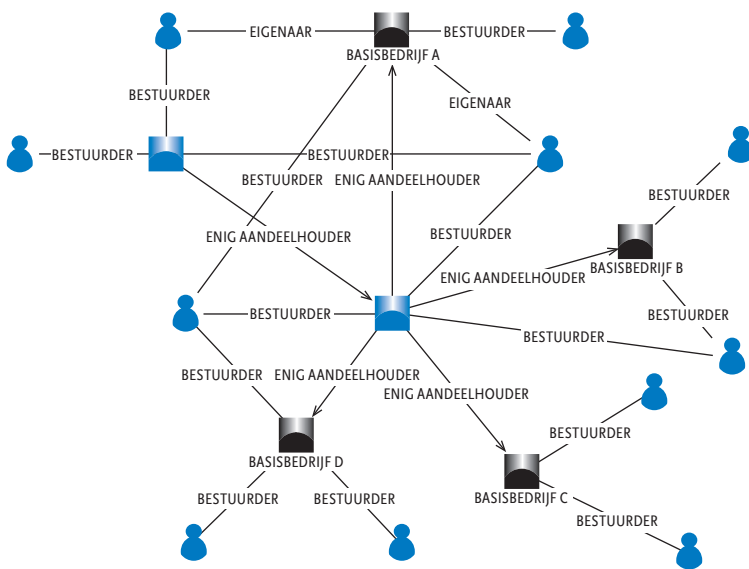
EIGENAAR
BESTUURDER
BASISBEDRIJF A
BESTUURDER
EIGENAAR
BESTUURDER
BESTUURDER
BESTUURDER
ENIG AANDEELHOUDER
BESTUURDER
ENIG AANDEELHOUDER
BESTUURDER
ENIG AANDEELHOUDER
BASISBEDRIJF B
BESTUURDER
BESTUURDER
BESTUURDER
BESTUURDER
ENIG AANDEELHOUDER
ENIG AANDEELHOUDER
BESTUURDER
BASISBEDRIJF D
BASISBEDRIJF C
BESTUURDER
BESTUURDER
BESTUURDER